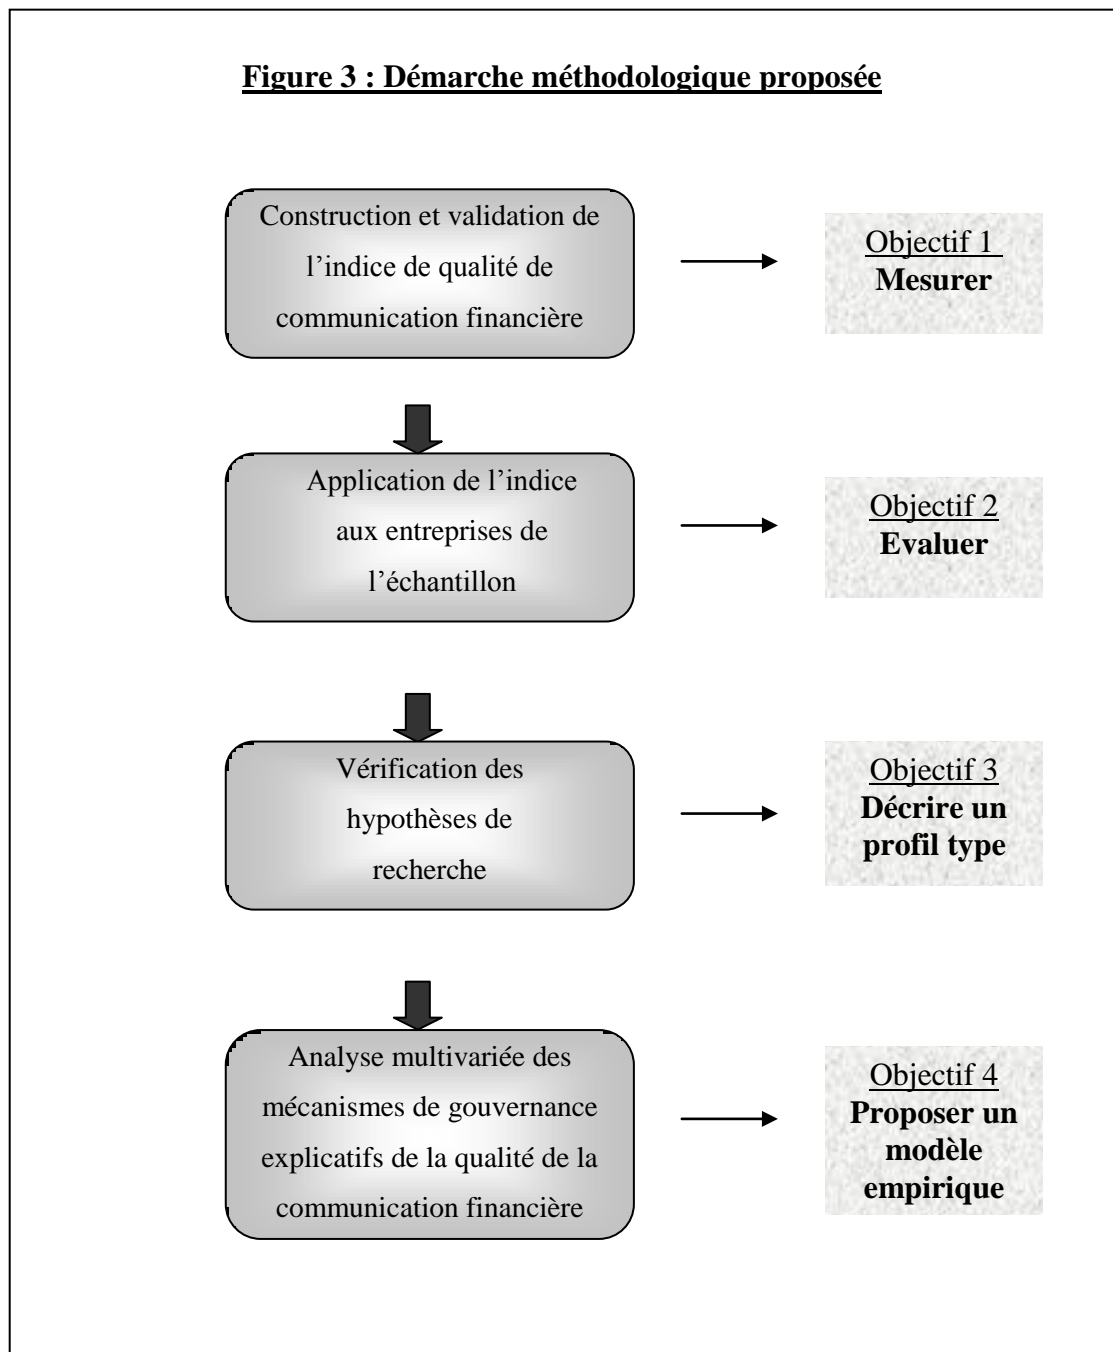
Figure 3 : Démarche méthodologique proposée

Construction et validation de l'indice de qualité de communication financière

Objectif 1
Mesurer

Application de l'indice aux entreprises de l'échantillon

Objectif 2
Evaluer

Vérification des hypothèses de recherche

Objectif 3
Décrire un profil type

Analyse multivariée des mécanismes de gouvernance explicatifs de la qualité de la communication financière

Objectif 4
Proposer un modèle empirique